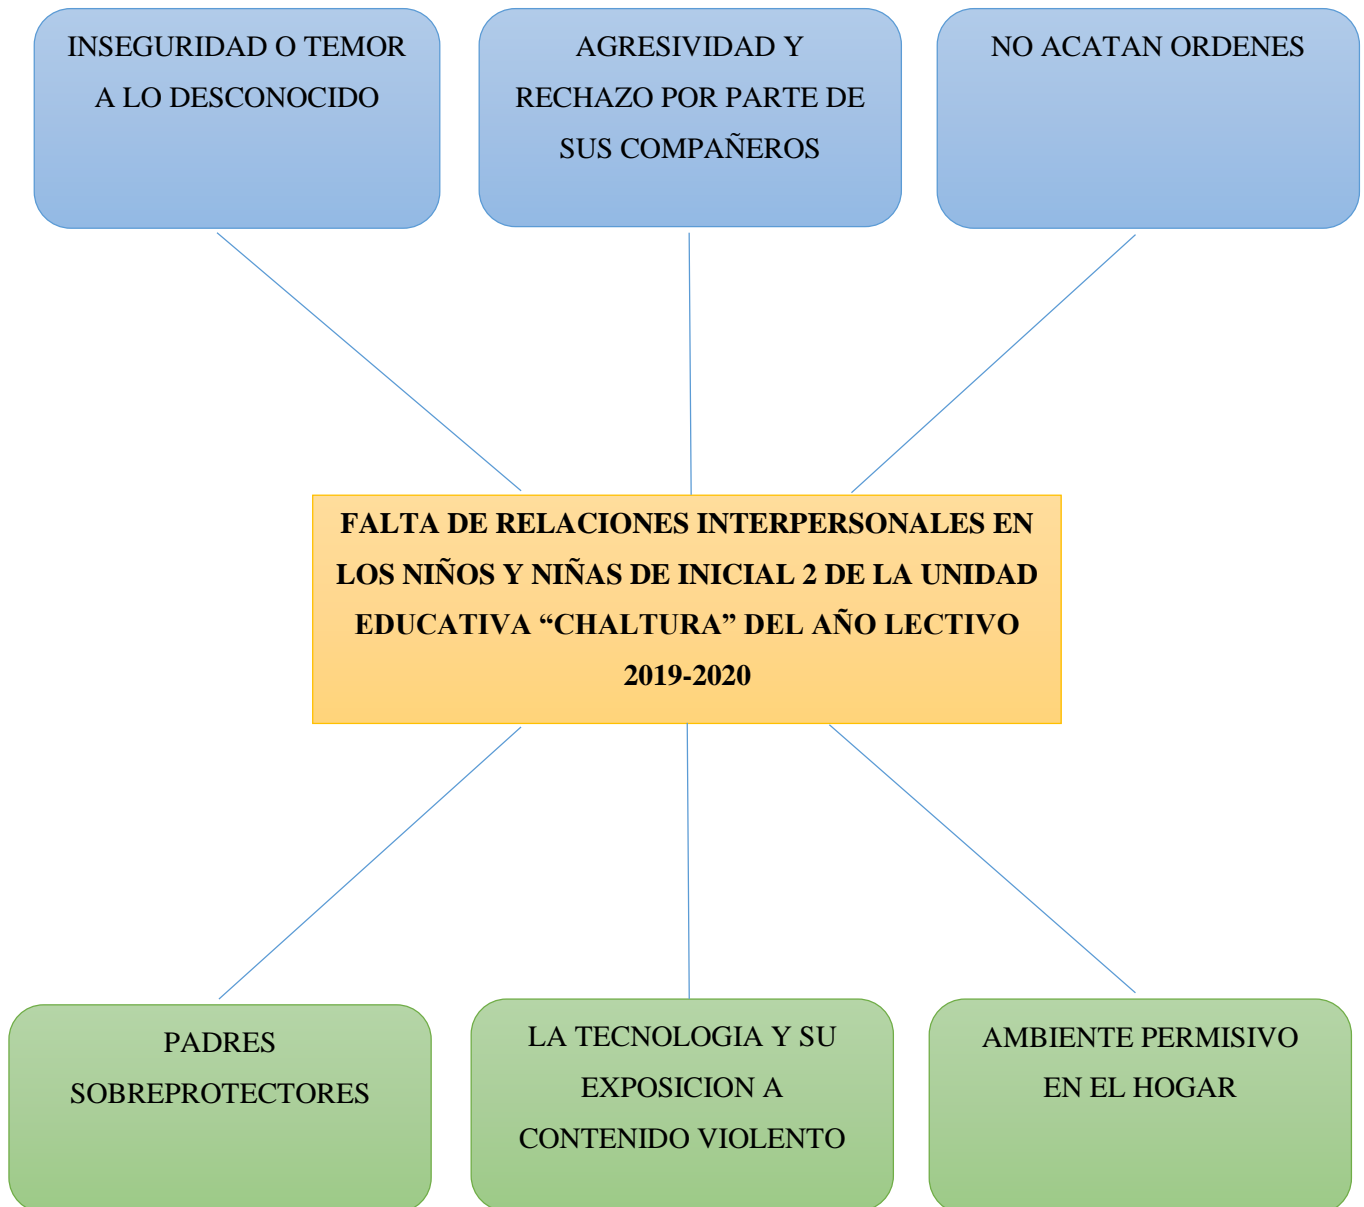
INSEGURIDAD O TEMOR A LO DESCONOCIDO

AGRESIVIDAD Y RECHAZO POR PARTE DE SUS COMPAÑEROS

NO ACATAN ORDENES

FALTA DE RELACIONES INTERPERSONALES EN LOS NIÑOS Y NIÑAS DE INICIAL 2 DE LA UNIDAD EDUCATIVA “CHALTURA” DEL AÑO LECTIVO 2019-2020

PADRES SOBREPROTECTORES

LA TECNOLOGIA Y SU EXPOSICION A CONTENIDO VIOLENTO

AMBIENTE PERMISIVO EN EL HOGAR